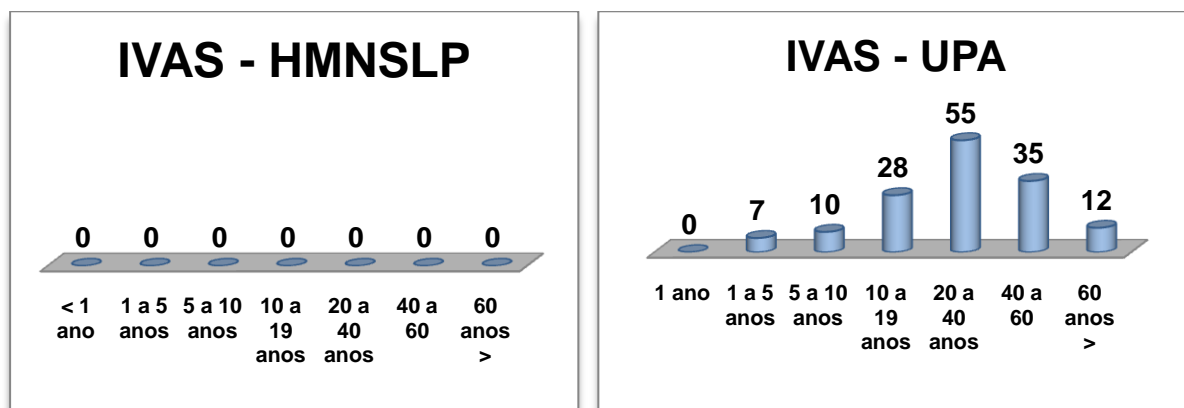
IVAS - HMNSLP

| 0 | 0 | 0 | 0 | 0 | 0 | 0 |
|---|---|---|---|---|---|---|
| < 1 ano | 1 a 5 anos | 5 a 10 anos | 10 a 19 anos | 20 a 40 anos | 40 a 60 | 60 anos > |

IVAS - UPA

| 0 | 7 | 10 | 28 | 55 | 35 | 12 |
|---|---|---|---|---|---|---|
| 1 ano | 1 a 5 anos | 5 a 10 anos | 10 a 19 anos | 20 a 40 anos | 40 a 60 | 60 anos > |